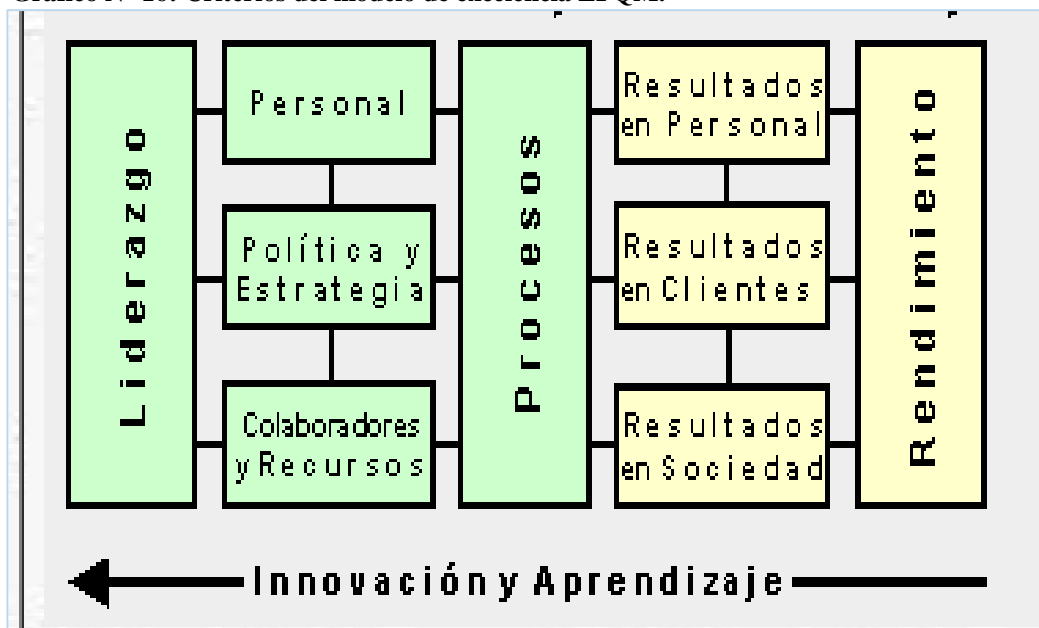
Gráfico N° 10: Criterios del modelo de excelencia EFQM.

Liderazgo

Personal

Política y Estrategia

Colaboradores y Recursos

Procesos

Resultados en Personal

Resultados en Clientes

Resultados en Sociedad

Rendimiento

Innovación y Aprendizaje